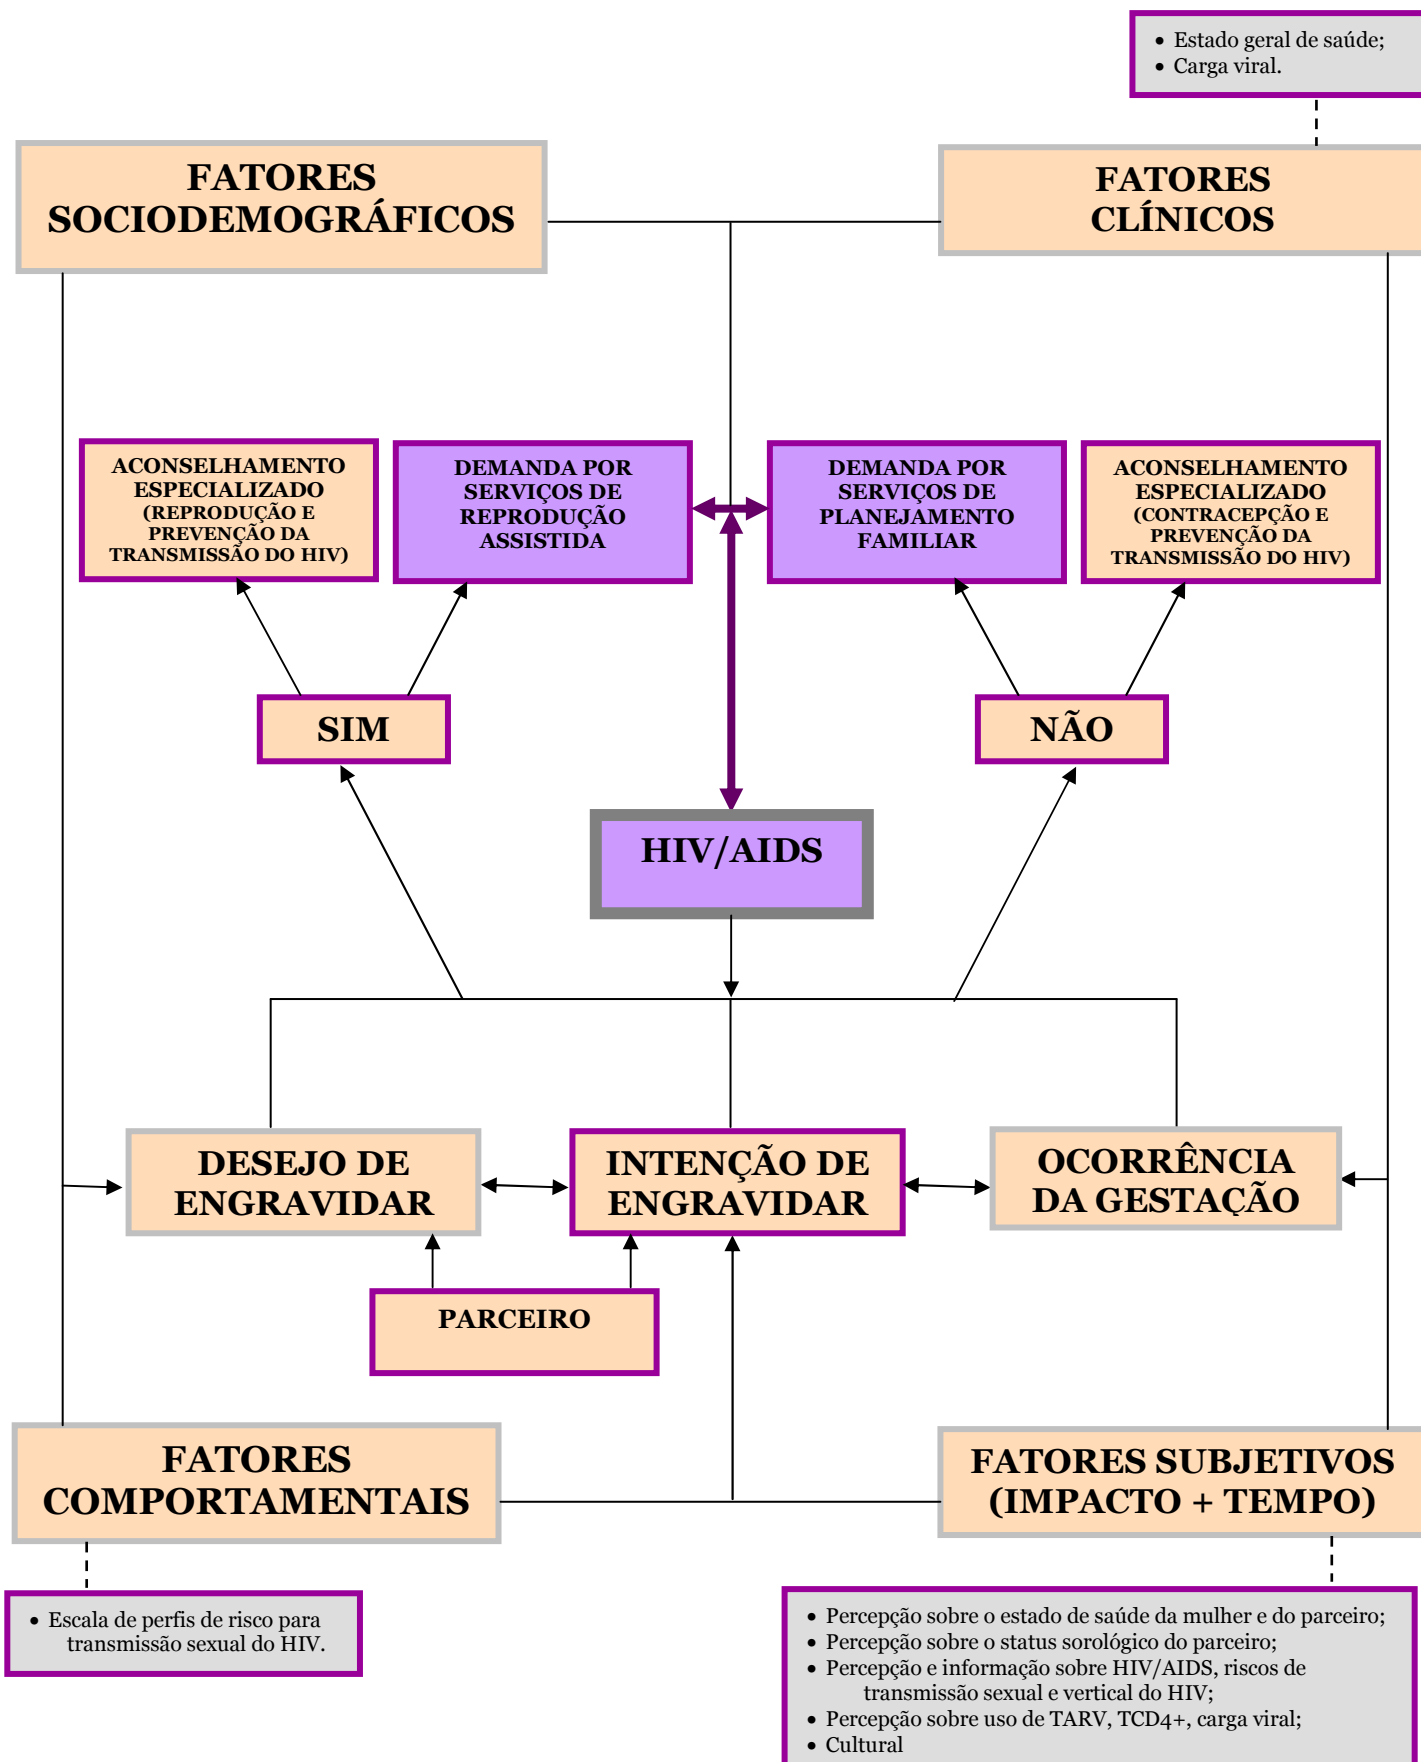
• Estado geral de saúde;
• Carga viral.

FATORES SOCIODEMOGRÁFICOS

FATORES CLÍNICOS

ACONSELHAMENTO ESPECIALIZADO (REPRODUÇÃO E PREVENÇÃO DA TRANSMISSÃO DO HIV)

DEMANDA POR SERVIÇOS DE REPRODUÇÃO ASSISTIDA

DEMANDA POR SERVIÇOS DE PLANEJAMENTO FAMILIAR

ACONSELHAMENTO ESPECIALIZADO (CONTRACEPÇÃO E PREVENÇÃO DA TRANSMISSÃO DO HIV)

SIM

NÃO

HIV/AIDS

DESEJO DE ENGRAVIDAR

INTENÇÃO DE ENGRAVIDAR

OCORRÊNCIA DA GESTAÇÃO

PARCEIRO

FATORES COMPORTAMENTAIS

FATORES SUBJETIVOS (IMPACTO + TEMPO)

• Escala de perfis de risco para transmissão sexual do HIV.

• Percepção sobre o estado de saúde da mulher e do parceiro;
• Percepção sobre o status sorológico do parceiro;
• Percepção e informação sobre HIV/AIDS, riscos de transmissão sexual e vertical do HIV;
• Percepção sobre uso de TARV, TCD4+, carga viral;
• Cultural